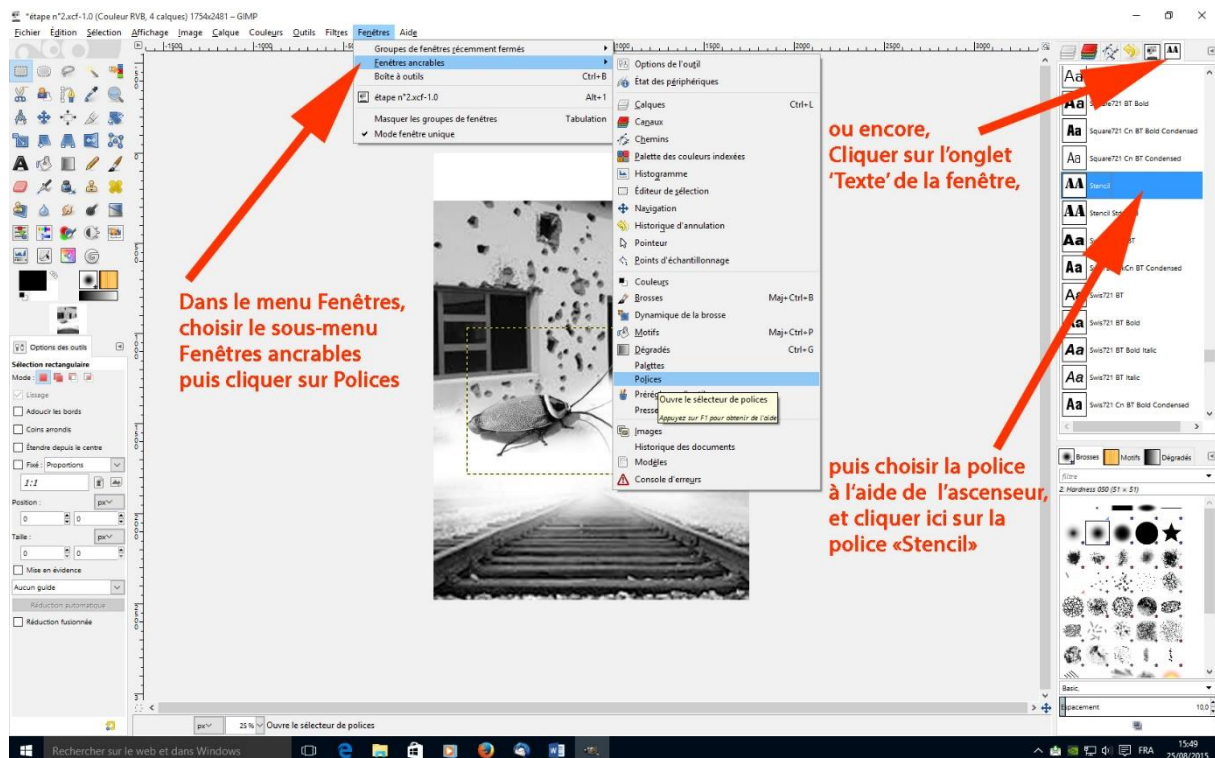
*étape n°2.xcf-1.0 (Couleur RVB, 4 calques) 1754x2481 – GIMP

Fichier Édition Sélection Affichage Image Calque Couleurs Outils Filtres Fenêtres Aide

Groupes de fenêtres récemment fermés
Fenêtres ancrables
Boîte à outils Ctrl+B
étape n°2.xcf-1.0 Alt+1
Masquer les groupes de fenêtres Tabulation
Mode fenêtre unique

Options de l'outil
État des périphériques
Calques Ctrl+L
Canaux
Chemins
Palette des couleurs indexées
Histogramme
Éditeur de sélection
Navigation
Historique d'annulation
Pointeur
Points d'échantillonnage
Couleurs
Brosses Maj+Ctrl+B
Dynamique de la brosse
Motifs Maj+Ctrl+P
Dégradés Ctrl+G
Palettes
Polices
Préré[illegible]
Presse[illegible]
Images
Historique des documents
Modèles
Console d'erreurs

Ouvre le sélecteur de polices
Appuyez sur F1 pour obtenir de l'aide

Dans le menu Fenêtres, choisir le sous-menu Fenêtres ancrables puis cliquer sur Polices

ou encore, Cliquer sur l'onglet 'Texte' de la fenêtre,

puis choisir la police à l'aide de l'ascenseur, et cliquer ici sur la police «Stencil»

Square721 BT Bold
Square721 Cn BT Bold Condensed
Square721 Cn BT Condensed
Stencil
Stencil Std
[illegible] BT
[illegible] Cn BT Condensed
Swis721 BT
Swis721 BT Bold
Swis721 BT Bold Italic
Swis721 BT Italic
Swis721 Cn BT Bold Condensed

Brosses Motifs Dégradés
filtre
2. Hardness 050 (51 × 51)
Basic.
Espacement 10,0

Options des outils
Sélection rectangulaire
Mode :
Lissage
Adoucir les bords
Coins arrondis
Étendre depuis le centre
Fixé : Proportions
1:1
Position : px
0 0
Taille : px
0 0
Mise en évidence
Aucun guide
Réduction automatique
Réduction fusionnée

px 25 % Ouvre le sélecteur de polices

Rechercher sur le web et dans Windows
FRA 15:49 25/08/2015